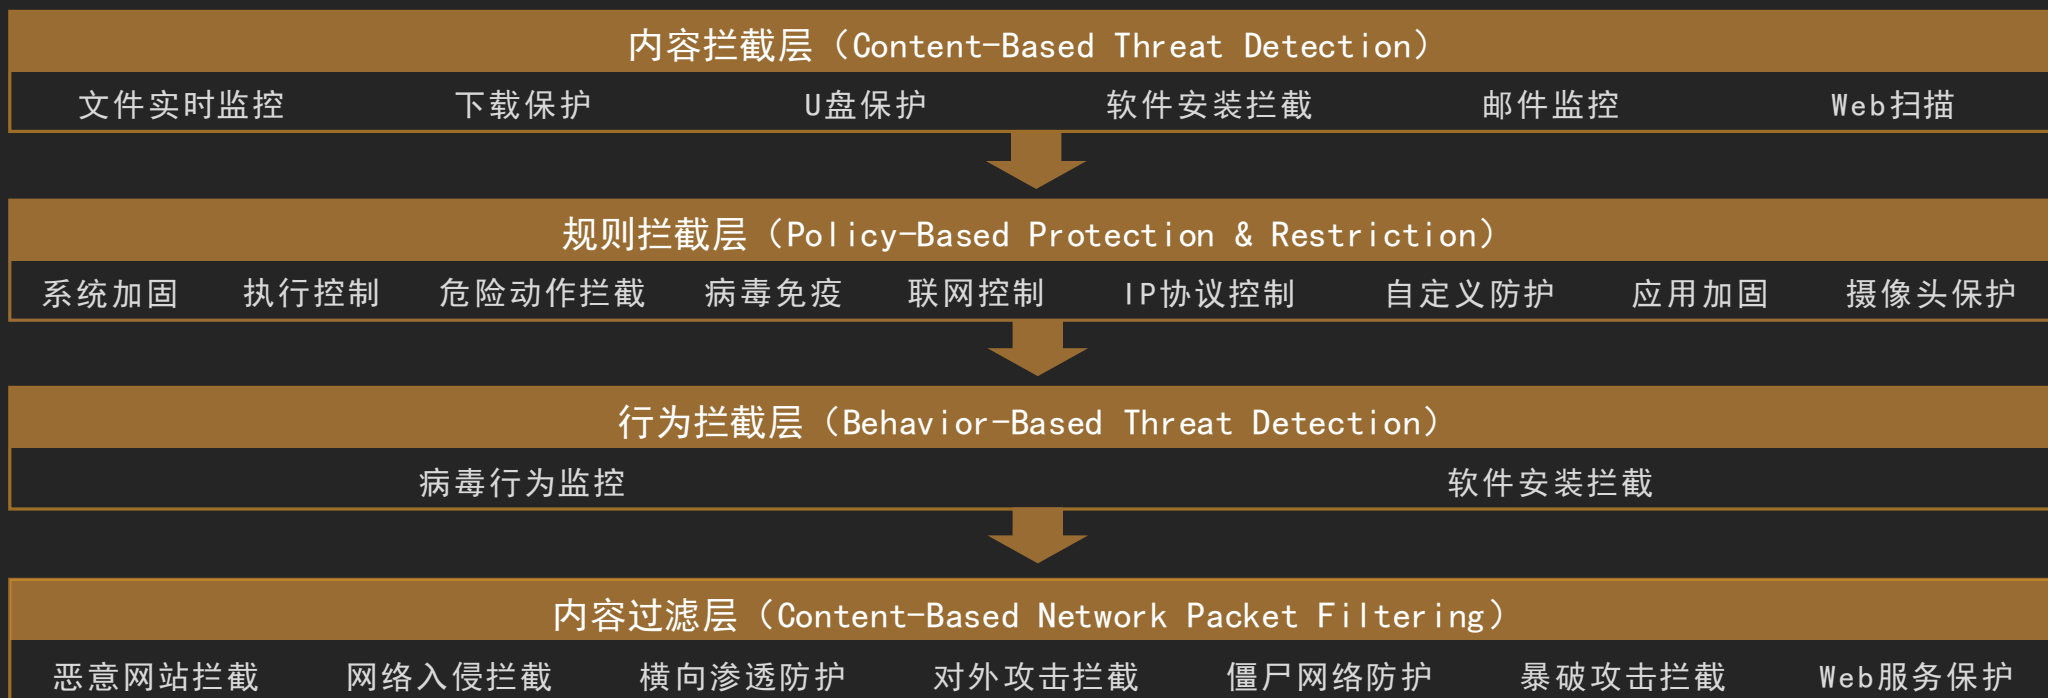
内容拦截层（Content-Based Threat Detection）

文件实时监控 下载保护 U盘保护 软件安装拦截 邮件监控 Web扫描

规则拦截层（Policy-Based Protection & Restriction）

系统加固 执行控制 危险动作拦截 病毒免疫 联网控制 IP协议控制 自定义防护 应用加固 摄像头保护

行为拦截层（Behavior-Based Threat Detection）

病毒行为监控 软件安装拦截

内容过滤层（Content-Based Network Packet Filtering）

恶意网站拦截 网络入侵拦截 横向渗透防护 对外攻击拦截 僵尸网络防护 暴破攻击拦截 Web服务保护